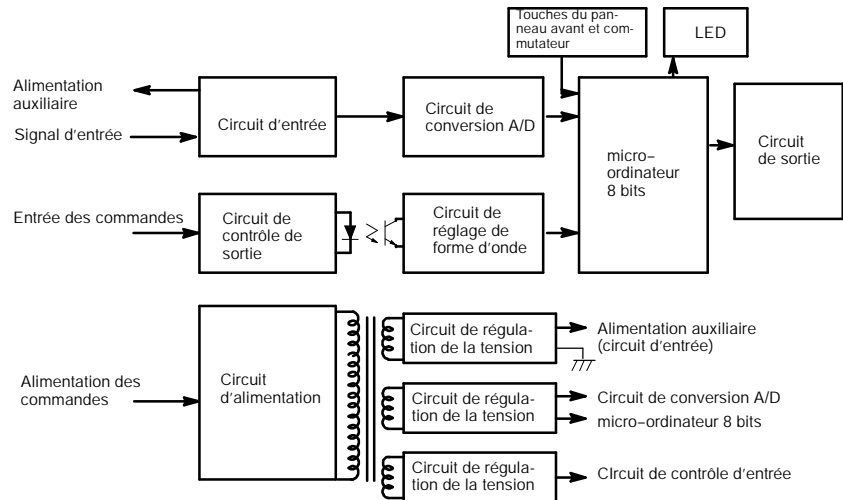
Touches du panneau avant et commutateur

LED

Alimentation auxiliaire

Signal d'entrée

Circuit d'entrée

Circuit de conversion A/D

micro–ordinateur 8 bits

Circuit de sortie

Entrée des commandes

Circuit de contrôle de sortie

Circuit de réglage de forme d'onde

Alimentation des commandes

Circuit d'alimentation

Circuit de régulation de la tension

Alimentation auxiliaire (circuit d'entrée)

Circuit de régulation de la tension

Circuit de conversion A/D

micro–ordinateur 8 bits

Circuit de régulation de la tension

CIrcuit de contrôle d'entrée